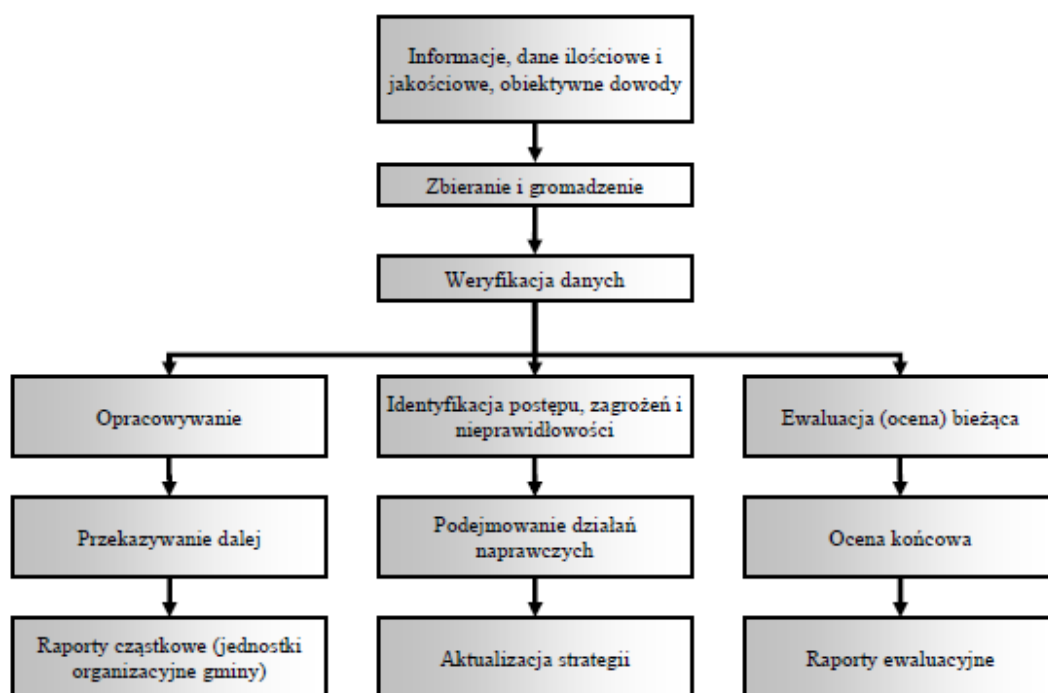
Informacje, dane ilościowe i jakościowe, obiektywne dowody

Zbieranie i gromadzenie

Weryfikacja danych

Opracowywanie

Przekazywanie dalej

Raporty cząstkowe (jednostki organizacyjne gminy)

Identyfikacja postępu, zagrożeń i nieprawidłowości

Podejmowanie działań naprawczych

Aktualizacja strategii

Ewaluacja (ocena) bieżąca

Ocena końcowa

Raporty ewaluacyjne